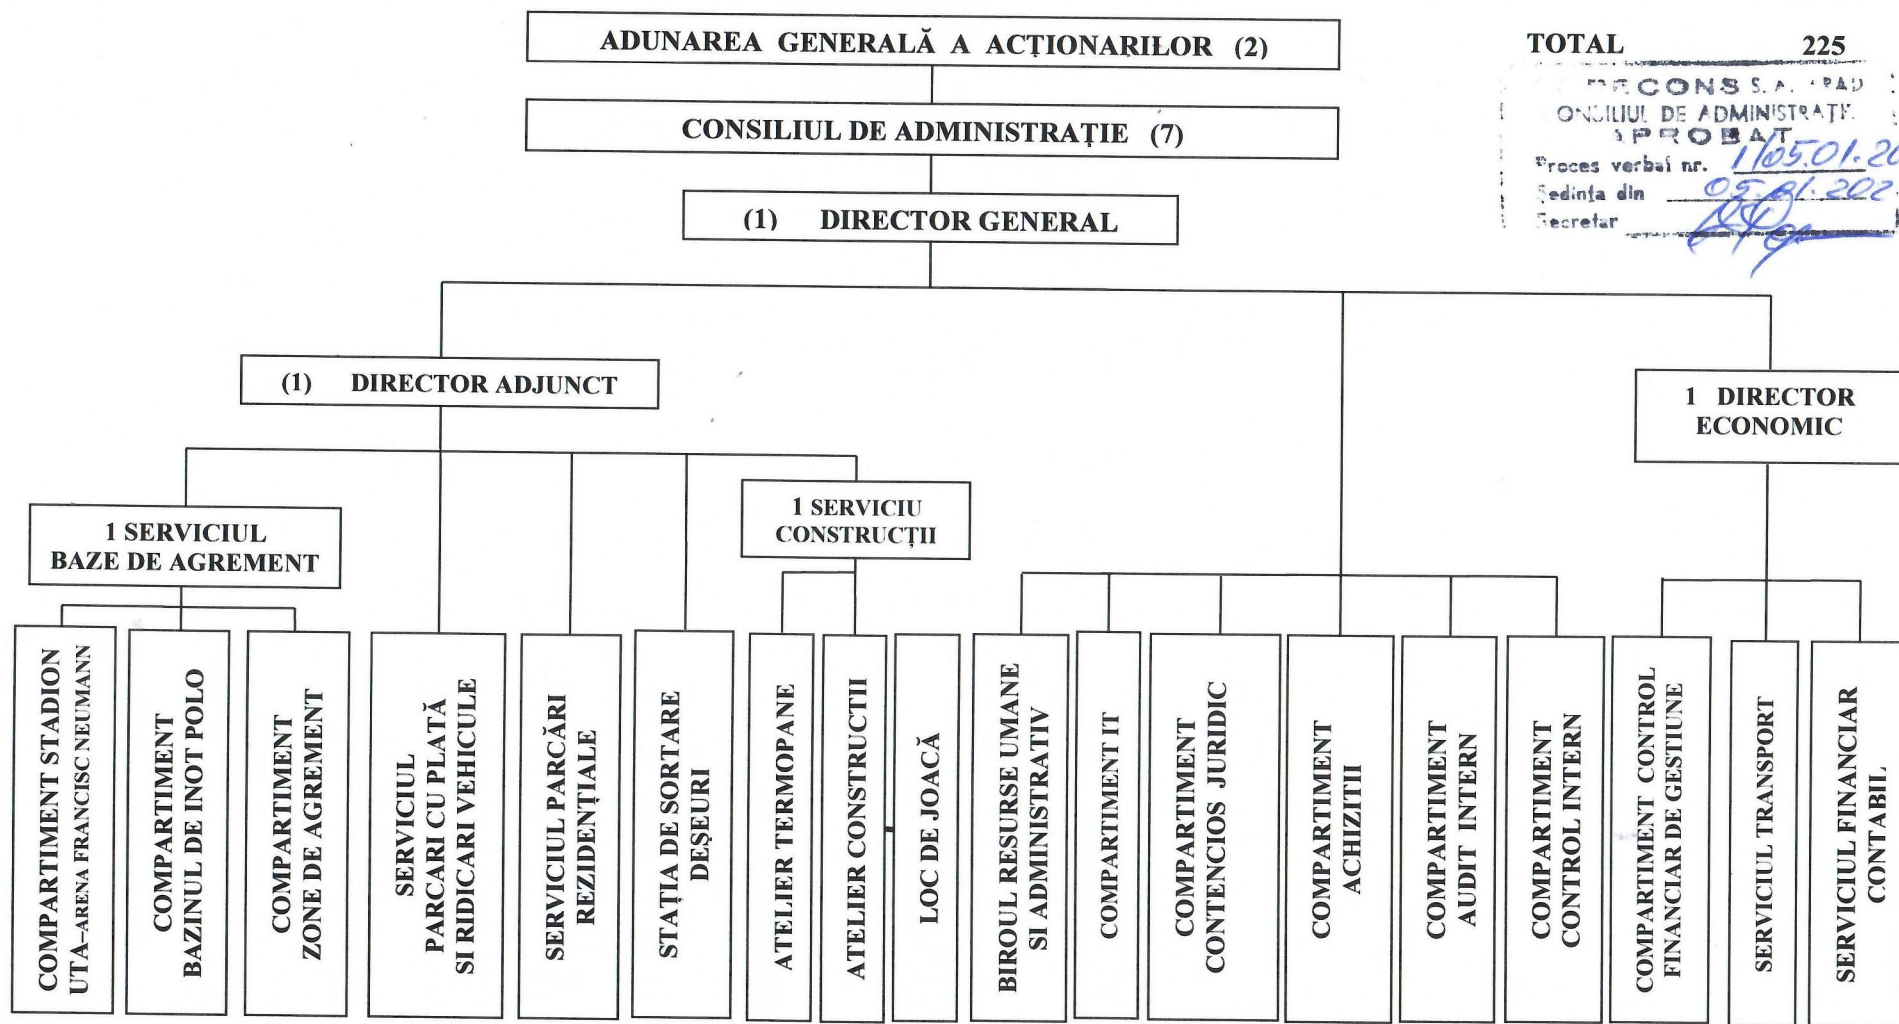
ADUNAREA GENERALĂ A ACȚIONARILOR (2)

TOTAL 225

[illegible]ECONS S.A. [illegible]RAD
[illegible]ONSILIUL DE ADMINISTRAȚIE
APROBAT
Proces verbal nr. 1/05.01.20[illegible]
Ședința din 05.01.202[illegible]
Secretar

CONSILIUL DE ADMINISTRAȚIE (7)

(1) DIRECTOR GENERAL

(1) DIRECTOR ADJUNCT

1 DIRECTOR ECONOMIC

1 SERVICIUL BAZE DE AGREMENT

1 SERVICIU CONSTRUCȚII

COMPARTIMENT STADION UTA–ARENA FRANCISC NEUMANN

COMPARTIMENT BAZINUL DE INOT POLO

COMPARTIMENT ZONE DE AGREMENT

SERVICIUL PARCARI CU PLATĂ SI RIDICARI VEHICULE

SERVICIUL PARCĂRI REZIDENȚIALE

STAȚIA DE SORTARE DEȘEURI

ATELIER TERMOPANE

ATELIER CONSTRUCTII

LOC DE JOACĂ

BIROUL RESURSE UMANE SI ADMINISTRATIV

COMPARTIMENT IT

COMPARTIMENT CONTENCIOS JURIDIC

COMPARTIMENT ACHIZITII

COMPARTIMENT AUDIT INTERN

COMPARTIMENT CONTROL INTERN

COMPARTIMENT CONTROL FINANCIAR DE GESTIUNE

SERVICIUL TRANSPORT

SERVICIUL FINANCIAR CONTABIL